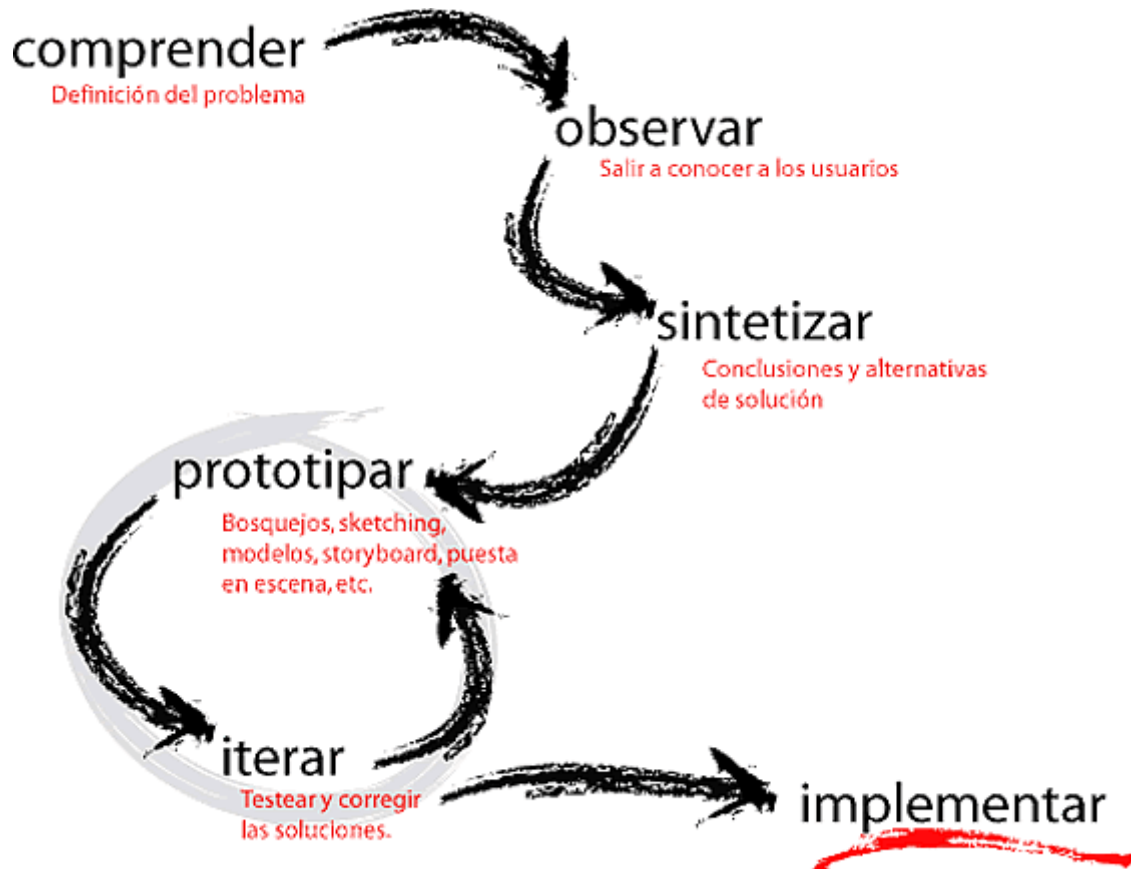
comprender
Definición del problema

observar
Salir a conocer a los usuarios

sintetizar
Conclusiones y alternativas de solución

prototipar
Bosquejos, sketching, modelos, storyboard, puesta en escena, etc.

iterar
Testear y corregir las soluciones.

implementar